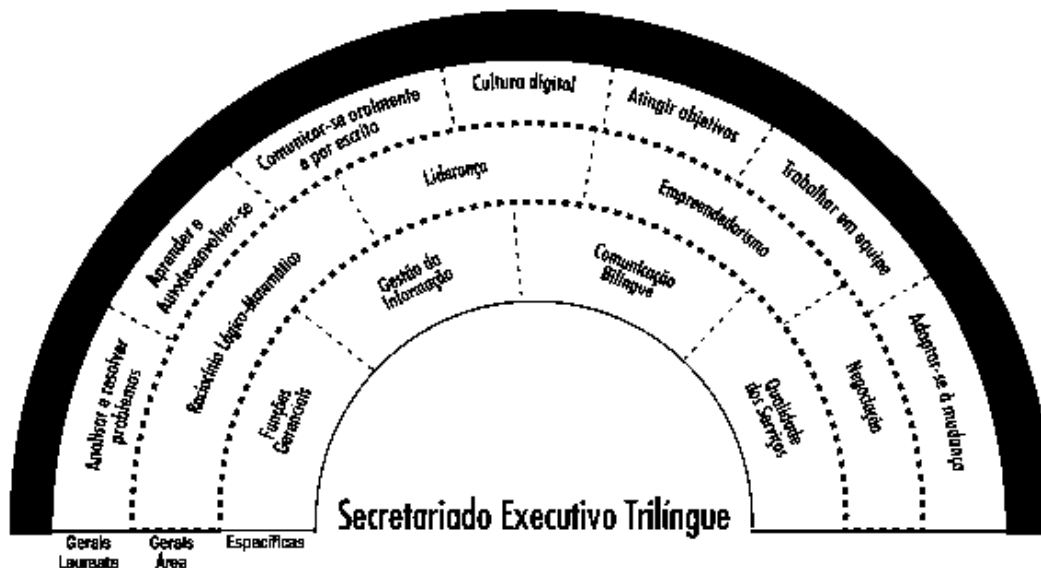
Analisar e resolver problemas

Aprender e Autodesenvolver-se

Comunicar-se oralmente e por escrito

Cultura digital

Atingir objetivos

Trabalhar em equipe

Adaptar-se à mudança

Raciocínio Lógico-Matemático

Liderança

Empreendedorismo

Negociação

Funções Gerenciais

Gestão da Informação

Comunicação Bilíngue

Qualidade dos Serviços

Secretariado Executivo Trilíngue

Gerais Laureate

Gerais Área

Específicas